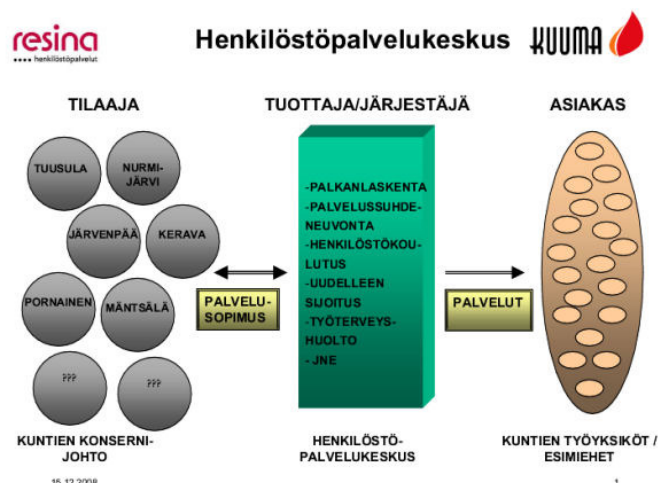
resina
henkilöstöpalvelut

Henkilöstöpalvelukeskus

KUUMA

TILAAJA

TUUSULA

NURMIJÄRVI

JÄRVENPÄÄ

KERAVA

PORNAINEN

MÄNTSÄLÄ

???

???

KUNTIEN KONSERNIJOHTO

TUOTTAJA/JÄRJESTÄJÄ

PALVELUSOPIMUS

-PALKANLASKENTA
-PALVELUSSUHDENEUVONTA
-HENKILÖSTÖKOULUTUS
-UUDELLEEN SIJOITUS
-TYÖTERVEYSHUOLTO
- JNE

PALVELUT

HENKILÖSTÖPALVELUKESKUS

ASIAKAS

KUNTIEN TYÖYKSIKÖT / ESIMIEHET

15.12.2008

1